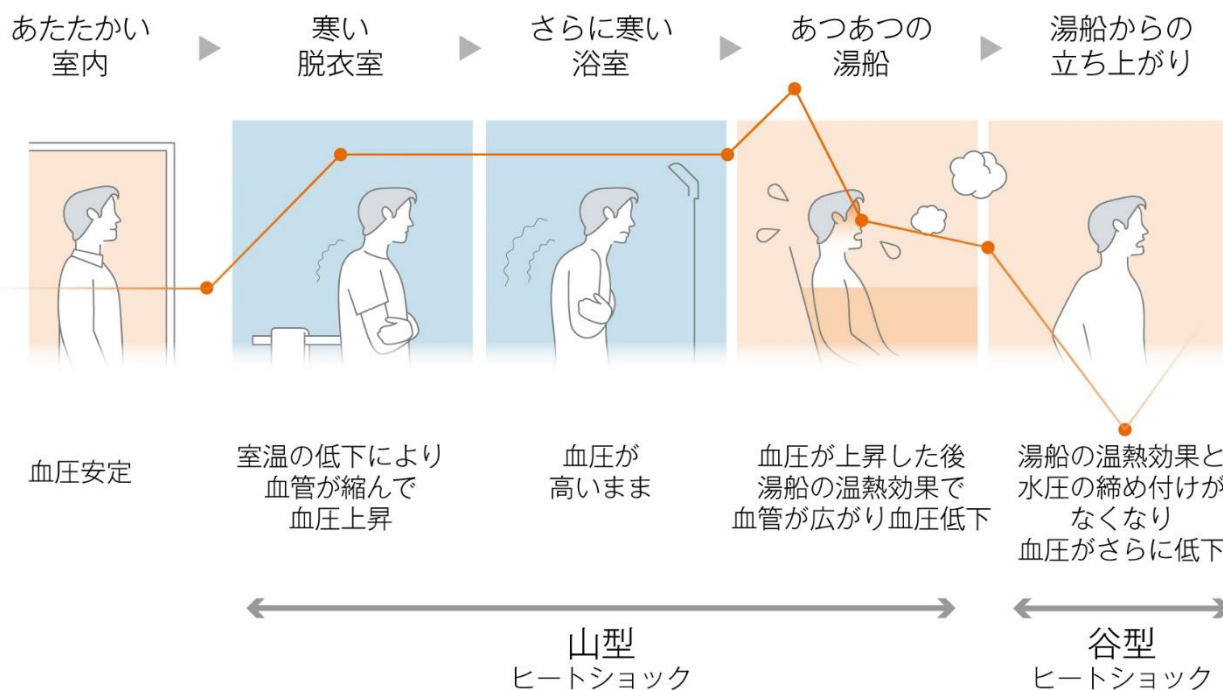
あたたかい
室内

寒い
脱衣室

さらに寒い
浴室

あつあつの
湯船

湯船からの
立ち上がり

血圧安定

室温の低下により
血管が縮んで
血圧上昇

血圧が
高いまま

血圧が上昇した後
湯船の温熱効果で
血管が広がり血圧低下

湯船の温熱効果と
水圧の締め付けが
なくなり
血圧がさらに低下

山型
ヒートショック

谷型
ヒートショック